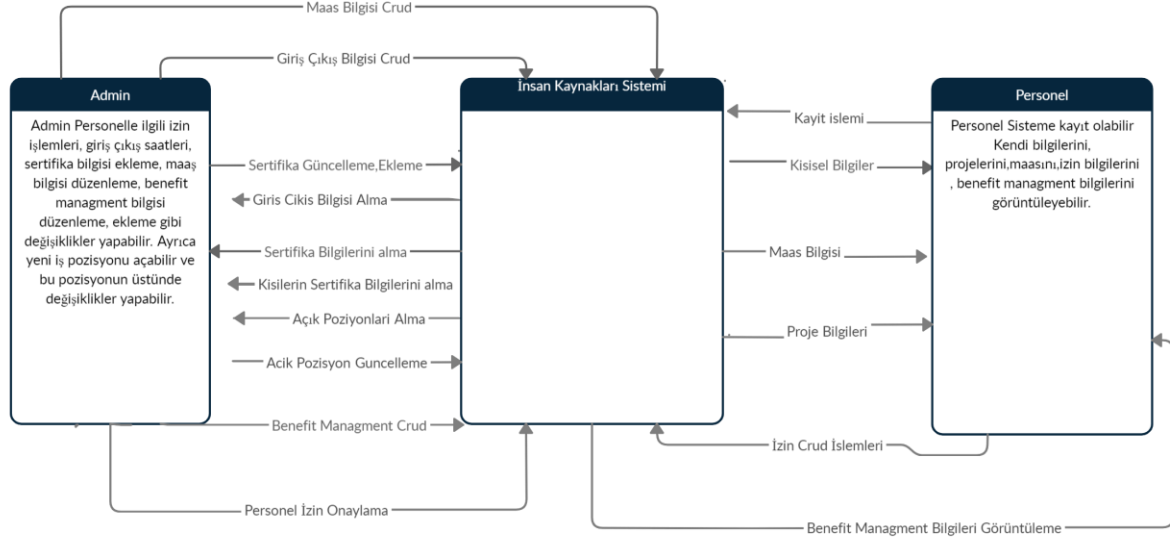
Maas Bilgisi Crud

Giriş Çıkış Bilgisi Crud

Admin

Admin Personelle ilgili izin işlemleri, giriş çıkış saatleri, sertifika bilgisi ekleme, maaş bilgisi düzenleme, benefit managment bilgisi düzenleme, ekleme gibi değişiklikler yapabilir. Ayrıca yeni iş pozisyonu açabilir ve bu pozisyonun üstünde değişiklikler yapabilir.

İnsan Kaynakları Sistemi

Personel

Personel Sisteme kayıt olabilir Kendi bilgilerini, projelerini,maasını,izin bilgilerini , benefit managment bilgilerini görüntüleyebilir.

Sertifika Güncelleme,Ekleme

Giris Cikis Bilgisi Alma

Sertifika Bilgilerini alma

Kisilerin Sertifika Bilgilerini alma

Açık Poziyonlari Alma

Acik Pozisyon Guncelleme

Benefit Managment Crud

Personel İzin Onaylama

Kayit islemi

Kisisel Bilgiler

Maas Bilgisi

Proje Bilgileri

İzin Crud İslemleri

Benefit Managment Bilgileri Görüntüleme